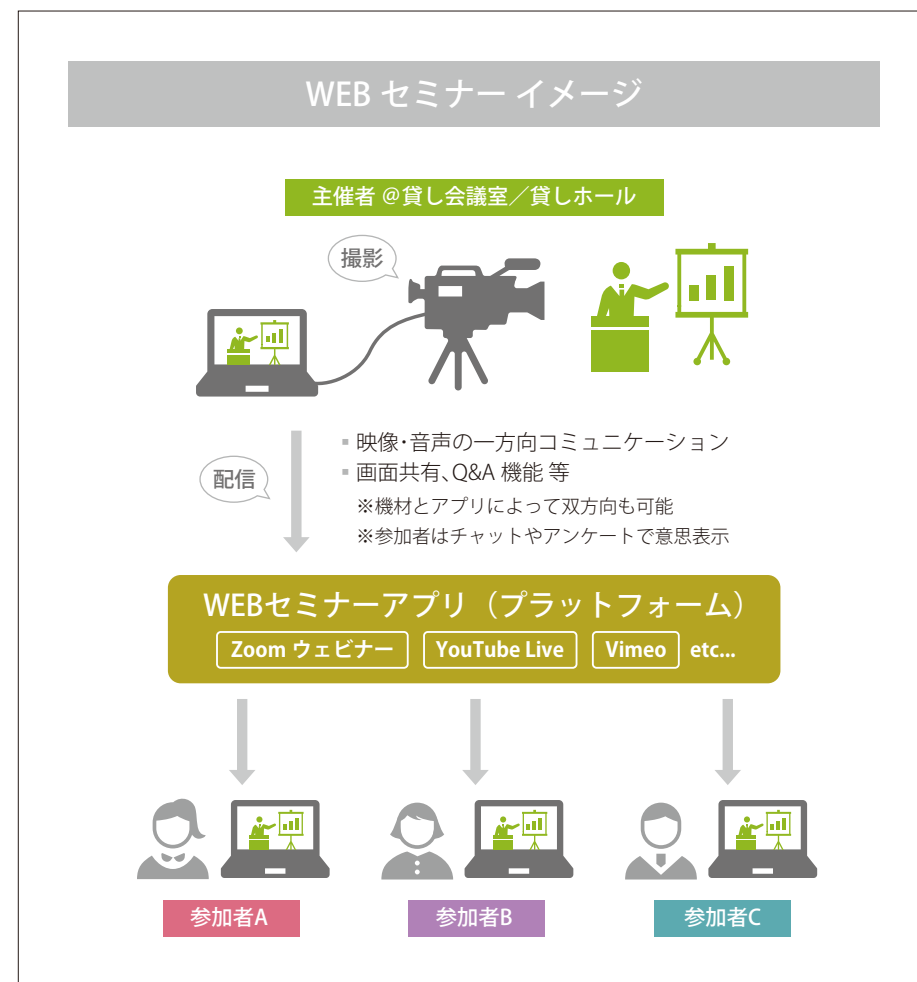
WEB セミナー イメージ

主催者 @貸し会議室／貸しホール

撮影

配信

▪ 映像･音声の一方向コミュニケーション
▪ 画面共有､Q&A 機能 等
※機材とアプリによって双方向も可能
※参加者はチャットやアンケートで意思表示

WEBセミナーアプリ（プラットフォーム）

Zoom ウェビナー

YouTube Live

Vimeo

etc...

参加者A

参加者B

参加者C